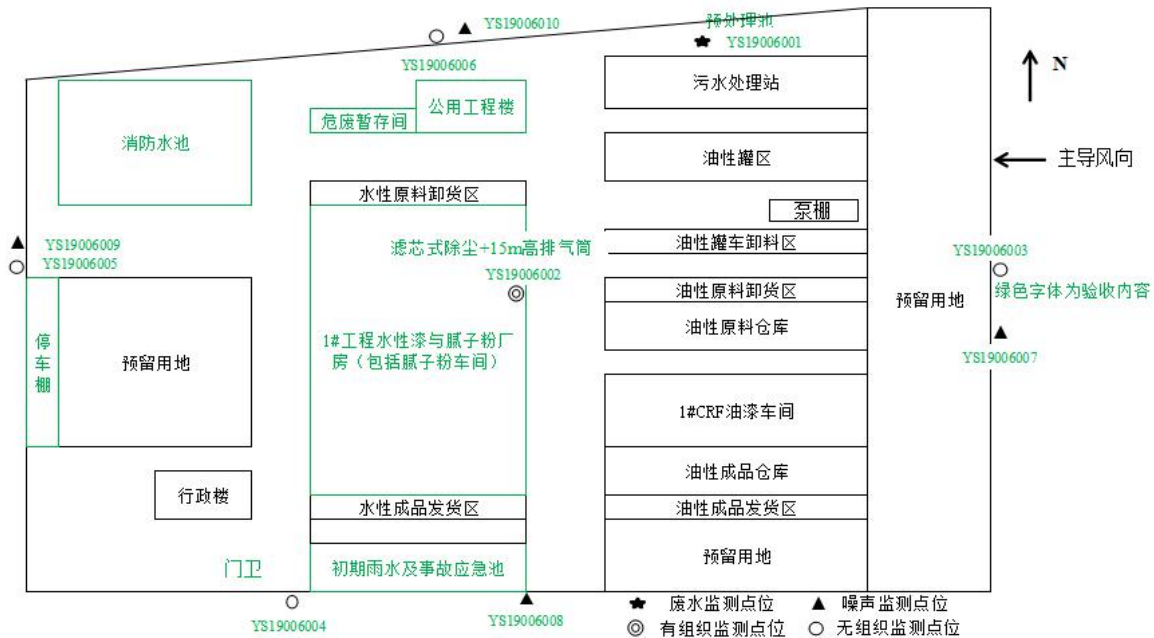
YS19006010
预处理池
YS19006001
N
YS19006006
公用工程楼
危废暂存间
污水处理站
消防水池
油性罐区
主导风向
水性原料卸货区
泵棚
YS19006009
YS19006005
滤芯式除尘+15m高排气筒
油性罐车卸料区
YS19006003
YS19006002
油性原料卸货区
绿色字体为验收内容
预留用地
油性原料仓库
停车棚
预留用地
1#工程水性漆与腻子粉厂房（包括腻子粉车间）
YS19006007
1#CRF油漆车间
油性成品仓库
行政楼
水性成品发货区
油性成品发货区
门卫
初期雨水及事故应急池
预留用地
YS19006004
YS19006008
废水监测点位
噪声监测点位
有组织监测点位
无组织监测点位